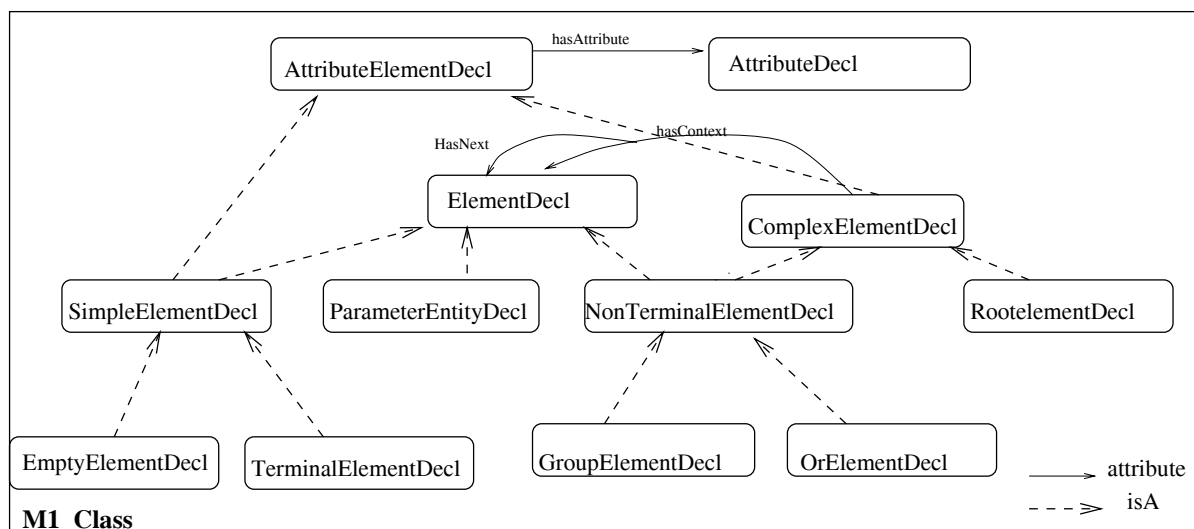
hasAttribute

AttributeElementDecl

AttributeDecl

hasContext

HasNext

ElementDecl

ComplexElementDecl

SimpleElementDecl

ParameterEntityDecl

NonTerminalElementDecl

RootelementDecl

EmptyElementDecl

TerminalElementDecl

GroupElementDecl

OrElementDecl

attribute

isA

M1 Class